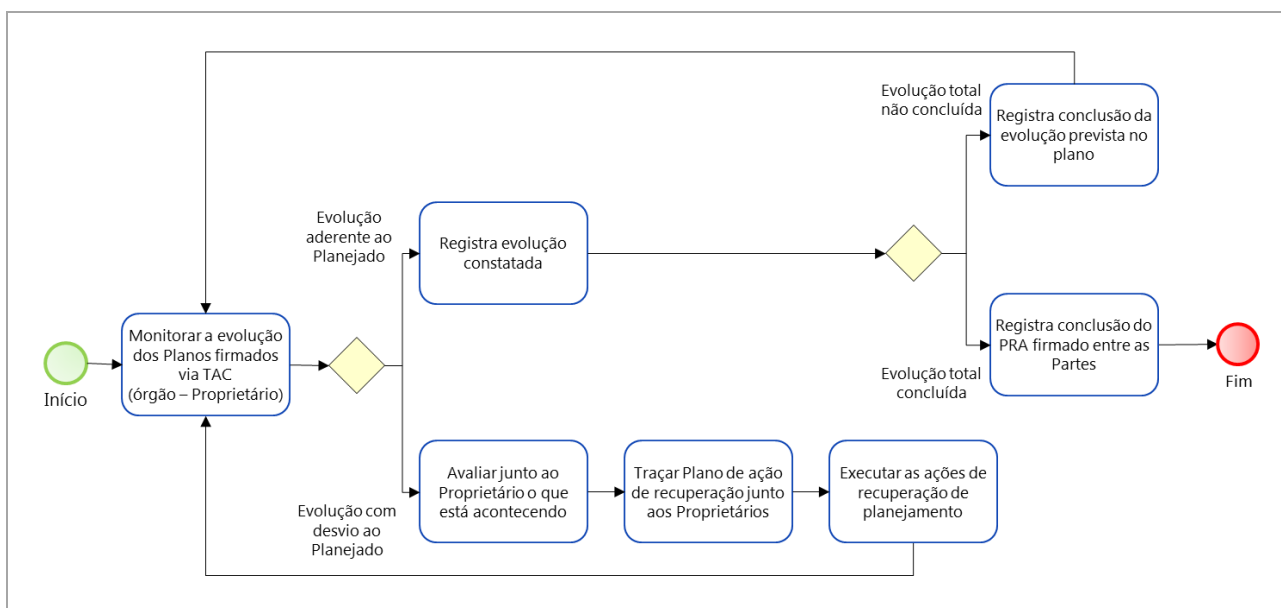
Início

Monitorar a evolução dos Planos firmados via TAC (órgão – Proprietário)

Evolução aderente ao Planejado

Registra evolução constatada

Evolução total não concluída

Registra conclusão da evolução prevista no plano

Registra conclusão do PRA firmado entre as Partes

Evolução total concluída

Fim

Evolução com desvio ao Planejado

Avaliar junto ao Proprietário o que está acontecendo

Traçar Plano de ação de recuperação junto aos Proprietários

Executar as ações de recuperação de planejamento